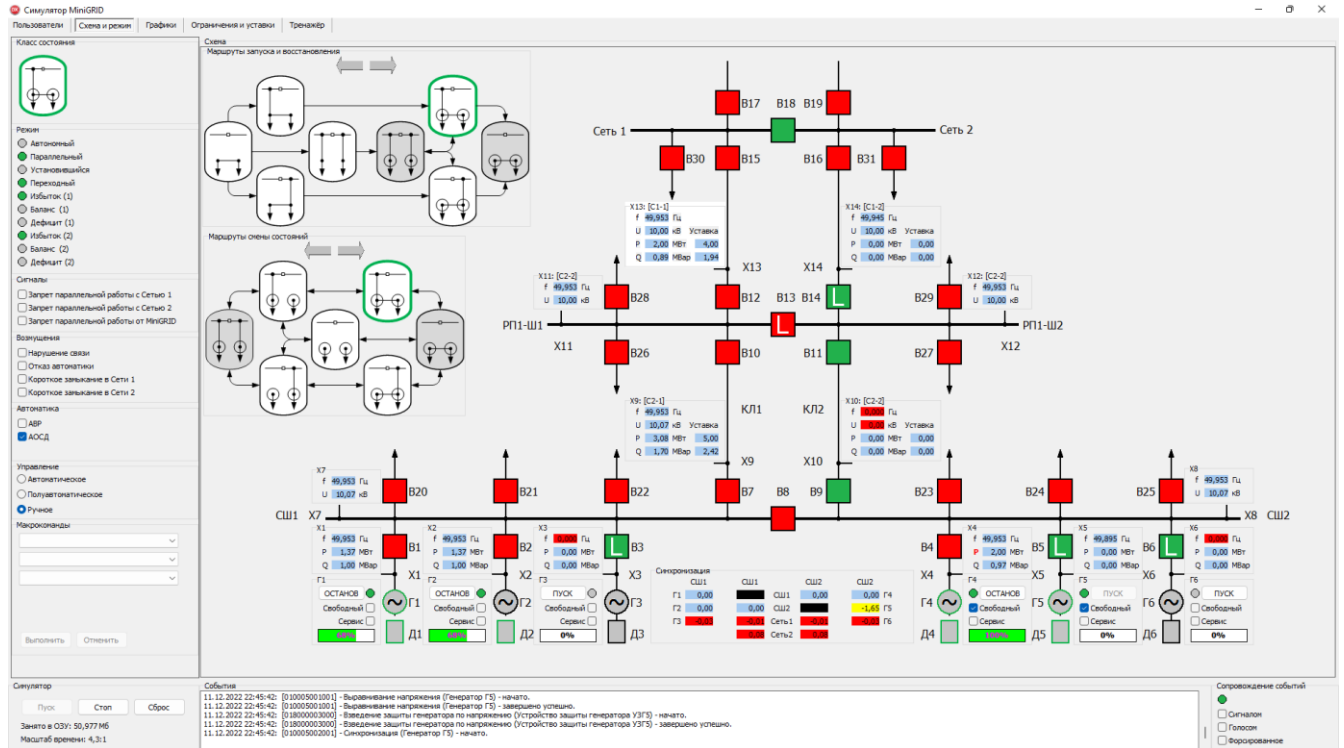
Симулятор MiniGRID

Пользователи | Схема и режим | Графики | Ограничения и уставки | Тренажёр

Класс состояния

Режим
Автономный
Параллельный
Установившийся
Переходный
Избыток (1)
Баланс (1)
Дефицит (1)
Избыток (2)
Баланс (2)
Дефицит (2)

Сигналы
Запрет параллельной работы с Сетью 1
Запрет параллельной работы с Сетью 2
Запрет параллельной работы от MiniGRID

Возмущения
Нарушение связи
Отказ автоматики
Короткое замыкание в Сети 1
Короткое замыкание в Сети 2

Автоматика
АВР
АОСД

Управление
Автоматическое
Полуавтоматическое
Ручное

Макрокоманды

Выполнить | Отменить

Схема
Маршруты запуска и восстановления
Маршруты смены состояний

B17 B18 B19
Сеть 1 Сеть 2
B30 B15 B16 B31

X13: [C1-1]
| f | 49,953 | Гц | |
|---|---|---|---|
| U | 10,00 | кВ | Уставка |
| P | 2,00 | МВт | 4,00 |
| Q | 0,89 | МВар | 1,94 |

X14: [C1-2]
| f | 49,945 | Гц | |
|---|---|---|---|
| U | 10,00 | кВ | Уставка |
| P | 0,00 | МВт | 0,00 |
| Q | 0,00 | МВар | 0,00 |

X13 X14

X11: [C2-2]
f 49,953 Гц
U 10,00 кВ

X12: [C2-2]
f 49,953 Гц
U 10,00 кВ

B28 B12 B13 B14 B29
РП1-Ш1 РП1-Ш2
X11 B26 B10 B11 B27 X12
КЛ1 КЛ2

X9: [C2-1]
| f | 49,953 | Гц | |
|---|---|---|---|
| U | 10,07 | кВ | Уставка |
| P | 3,08 | МВт | 5,00 |
| Q | 1,70 | МВар | 2,42 |

X10: [C2-2]
| f | 0,000 | Гц | |
|---|---|---|---|
| U | 0,00 | кВ | Уставка |
| P | 0,00 | МВт | 0,00 |
| Q | 0,00 | МВар | 0,00 |

X9 X10

X7
f 49,953 Гц
U 10,07 кВ

X8
f 49,953 Гц
U 10,07 кВ

B20 B21 B22 B7 B8 B9 B23 B24 B25
СШ1 X7 X8 СШ2

X1: f 49,953 Гц, P 1,37 МВт, Q 1,00 МВар
X2: f 49,953 Гц, P 1,37 МВт, Q 1,00 МВар
X3: f 0,000 Гц, P 0,00 МВт, Q 0,00 МВар
X4: f 49,953 Гц, P 2,00 МВт, Q 0,97 МВар
X5: f 49,895 Гц, P 0,00 МВт, Q 0,00 МВар
X6: f 0,000 Гц, P 0,00 МВт, Q 0,00 МВар

B1 B2 B3 B4 B5 B6
X1 X2 X3 X4 X5 X6

Г1 ОСТАНОВ Свободный Сервис 68%
Г2 ОСТАНОВ Свободный Сервис 68%
Г3 ПУСК Свободный Сервис 0%
Г4 ОСТАНОВ Свободный Сервис 100%
Г5 ПУСК Свободный Сервис 0%
Г6 ПУСК Свободный Сервис 0%

Г1 Д1 Г2 Д2 Г3 Д3 Г4 Д4 Г5 Д5 Г6 Д6

Синхронизация
| | СШ1 | СШ1 | | СШ2 | СШ2 | |
|---|---|---|---|---|---|---|
| Г1 | 0,00 | | СШ1 | 0,00 | 0,00 | Г4 |
| Г2 | 0,00 | 0,00 | СШ2 | | -1,65 | Г5 |
| Г3 | -0,01 | -0,01 | Сеть1 | 0,01 | -0,01 | Г6 |
| | | 0,08 | Сеть2 | 0,08 | | |

Симулятор
Пуск | Стоп | Сброс
Занято в ОЗУ: 50,977 Мб
Масштаб времени: 4,3:1

События
11.12.2022 22:45:42: [010005001001] - Выравнивание напряжения (Генератор Г5) - начато.
11.12.2022 22:45:42: [010005001001] - Выравнивание напряжения (Генератор Г5) - завершено успешно.
11.12.2022 22:45:42: [018000003000] - Взведение защиты генераторов по напряжению (Устройство защиты генератора УЗГ5) - начато.
11.12.2022 22:45:42: [018000003000] - Взведение защиты генераторов по напряжению (Устройство защиты генератора УЗГ5) - завершено успешно.
11.12.2022 22:45:42: [010005002001] - Синхронизация (Генератор Г5) - начато.

Сопровождение событий
Сигналом
Голосом
Форсированное